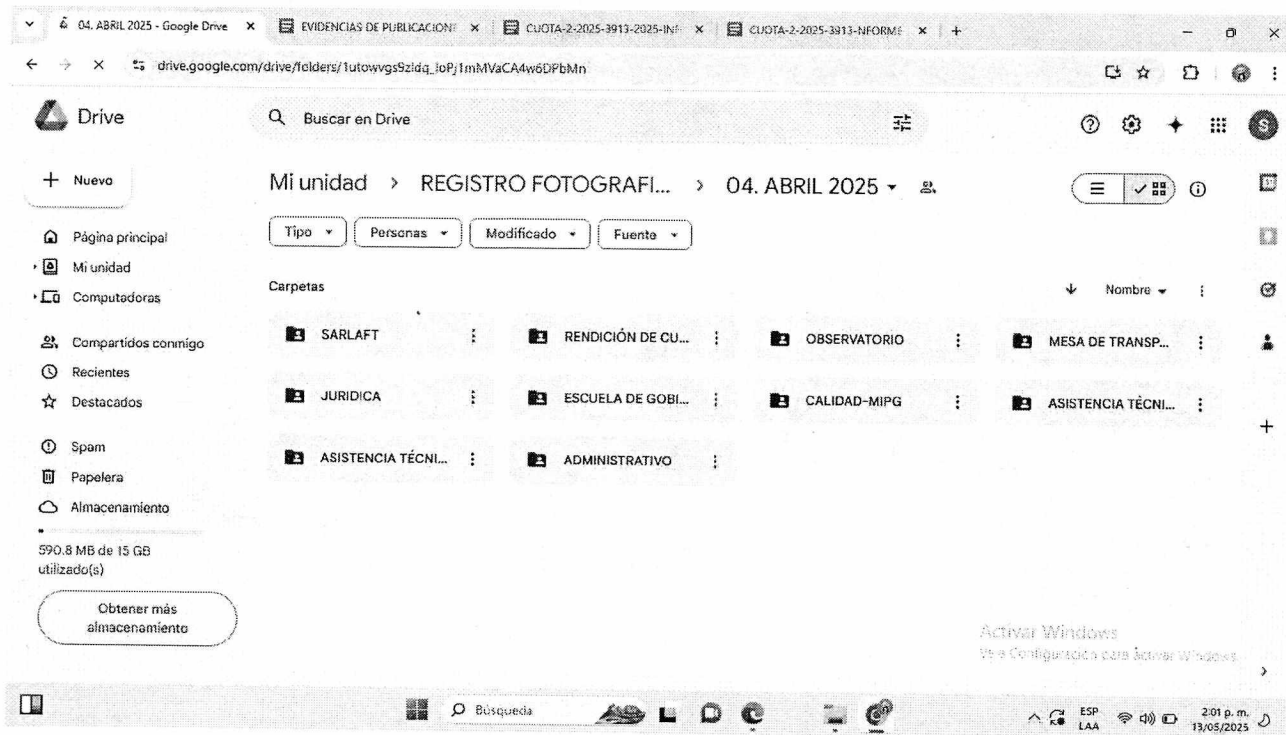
04. ABRIL 2025 - Google Drive | EVIDENCIAS DE PUBLICACION | CUOTA-2-2025-3913-2025-IN | CUOTA-2-2025-3913-NFORME

drive.google.com/drive/folders/1utowvgs9zldq_loPj1mMVaCA4w6DPbMn

Drive

Buscar en Drive

+ Nuevo

Página principal
Mi unidad
Computadoras

Compartidos conmigo
Recientes
Destacados

Spam
Papelera
Almacenamiento

590.8 MB de 15 GB utilizado(s)

Obtener más almacenamiento

Mi unidad > REGISTRO FOTOGRAFI... > 04. ABRIL 2025

Tipo | Personas | Modificado | Fuente

Carpetas

Nombre

SARLAFT
RENDICIÓN DE CU...
OBSERVATORIO
MESA DE TRANSP...
JURIDICA
ESCUELA DE GOBI...
CALIDAD-MIPG
ASISTENCIA TÉCNI...
ASISTENCIA TÉCNI...
ADMINISTRATIVO

Activar Windows
Ve a Configuración para activar Windows.

Búsqueda

ESP LAA 2:01 p. m. 13/05/2025